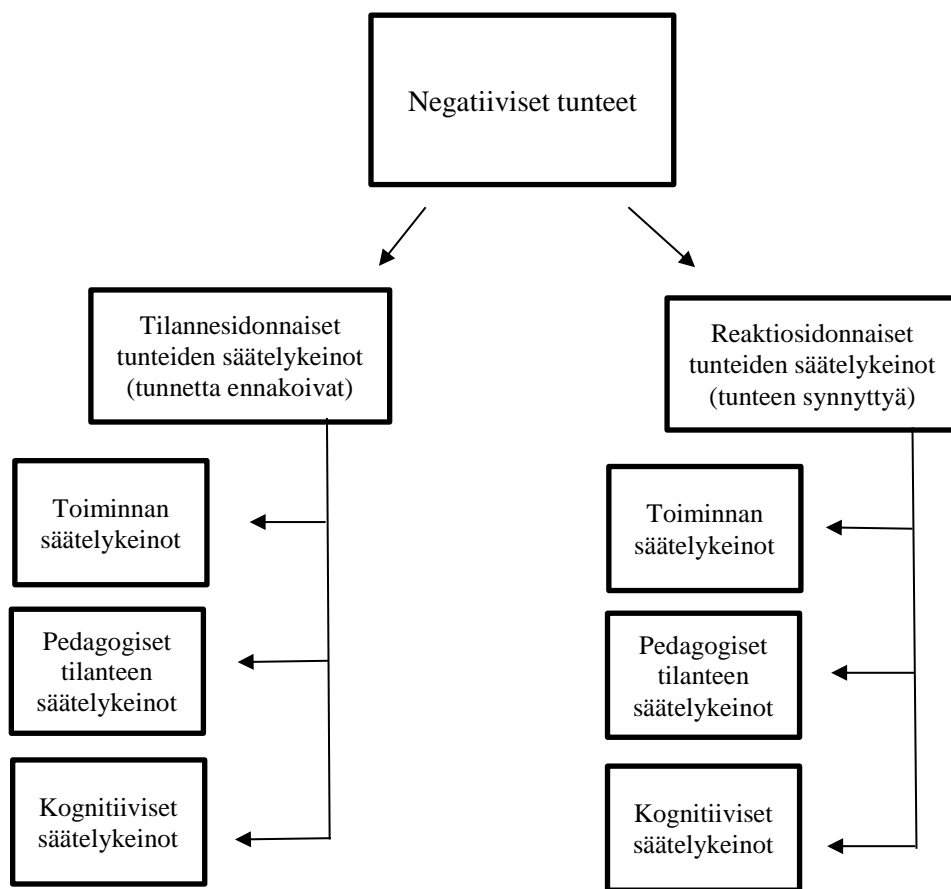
Negatiiviset tunteet

Tilannesidonnaiset tunteiden säätelykeinot (tunnetta ennakoivat)

Toiminnan säätelykeinot

Pedagogiset tilanteen säätelykeinot

Kognitiiviset säätelykeinot

Reaktiosidonnaiset tunteiden säätelykeinot (tunteen synnyttyä)

Toiminnan säätelykeinot

Pedagogiset tilanteen säätelykeinot

Kognitiiviset säätelykeinot